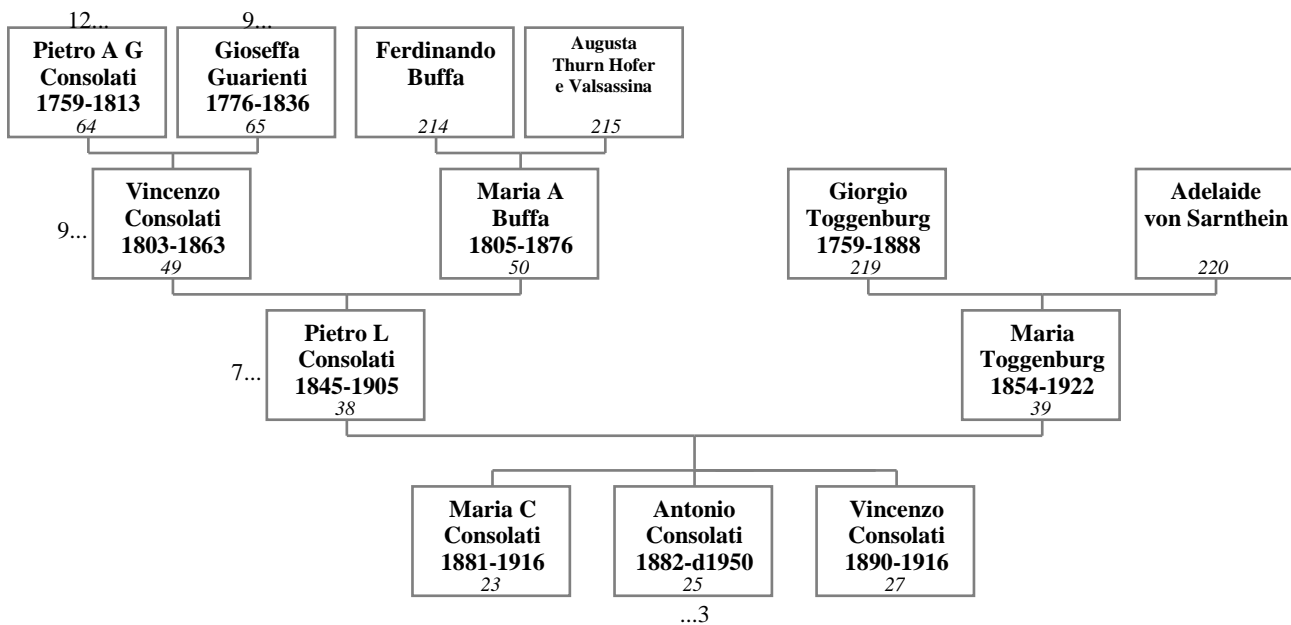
12...
Pietro A G Consolati 1759-1813
64

9...
Gioseffa Guarienti 1776-1836
65

Ferdinando Buffa
214

Augusta Thurn Hofer e Valsassina
215

9...
Vincenzo Consolati 1803-1863
49

Maria A Buffa 1805-1876
50

Giorgio Toggenburg 1759-1888
219

Adelaide von Sarnthein
220

7...
Pietro L Consolati 1845-1905
38

Maria Toggenburg 1854-1922
39

Maria C Consolati 1881-1916
23

Antonio Consolati 1882-d1950
25
...3

Vincenzo Consolati 1890-1916
27